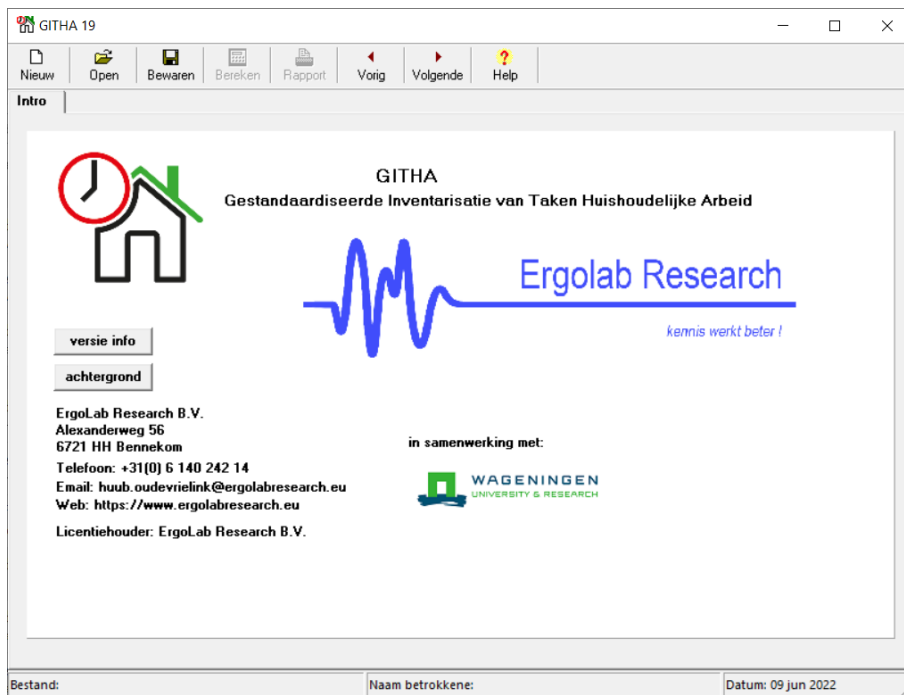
GITHA 19

Nieuw
Open
Bewaren
Bereken
Rapport
Vorig
Volgende
Help

Intro

GITHA
Gestandaardiseerde Inventarisatie van Taken Huishoudelijke Arbeid

Ergolab Research
kennis werkt beter !

versie info
achtergrond

ErgoLab Research B.V.
Alexanderweg 56
6721 HH Bennekom
Telefoon: +31(0) 6 140 242 14
Email: huub.oudevrielink@ergolabresearch.eu
Web: https://www.ergolabresearch.eu

Licentiehouder: ErgoLab Research B.V.

in samenwerking met:

WAGENINGEN
UNIVERSITY & RESEARCH

Bestand:
Naam betrokkene:
Datum: 09 jun 2022